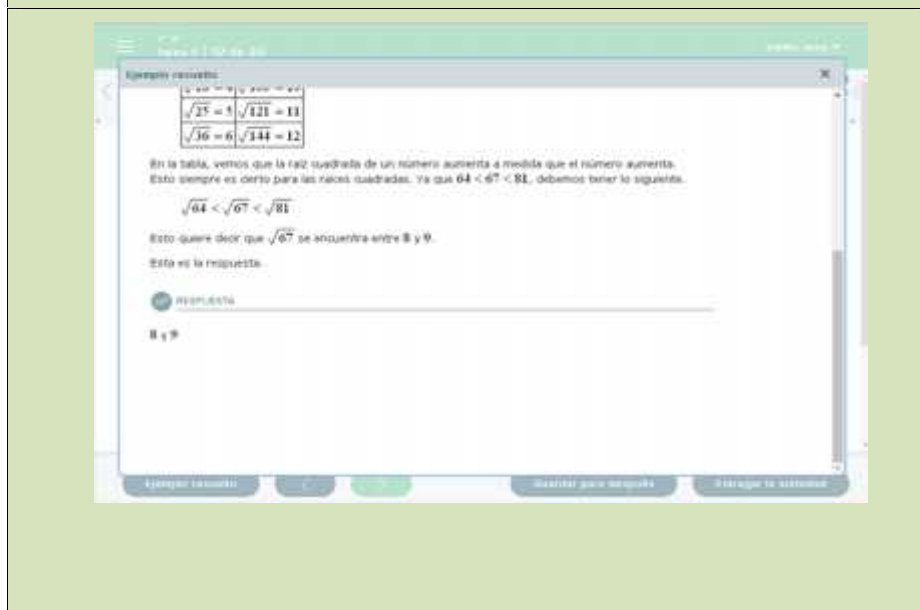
Ejemplo resuelto

| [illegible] | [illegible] |
|---|---|
| $\sqrt{25} = 5$ | $\sqrt{121} = 11$ |
| $\sqrt{36} = 6$ | $\sqrt{144} = 12$ |

En la tabla, vemos que la raíz cuadrada de un número aumenta a medida que el número aumenta. Esto siempre es cierto para las raíces cuadradas. Ya que $64 < 67 < 81$, debemos tener lo siguiente.

$\sqrt{64} < \sqrt{67} < \sqrt{81}$

Esto quiere decir que $\sqrt{67}$ se encuentra entre 8 y 9.

Esta es la respuesta.

RESPUESTA

8 y 9

Ejemplo resuelto

Guardar para después

Entregar la solución